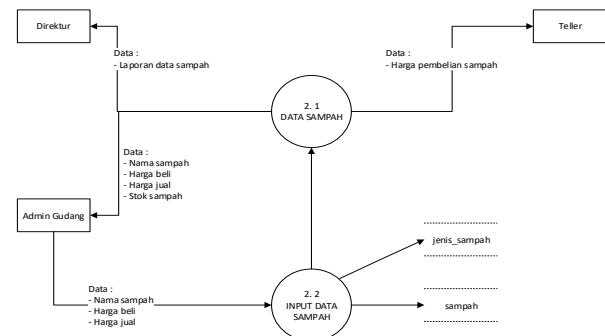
Direktur

Teller

Data :
- Laporan data sampah

Data :
- Harga pembelian sampah

2. 1
DATA SAMPAH

Data :
- Nama sampah
- Harga beli
- Harga jual
- Stok sampah

Admin Gudang

jenis_sampah

Data :
- Nama sampah
- Harga beli
- Harga jual

2. 2
INPUT DATA SAMPAH

sampah